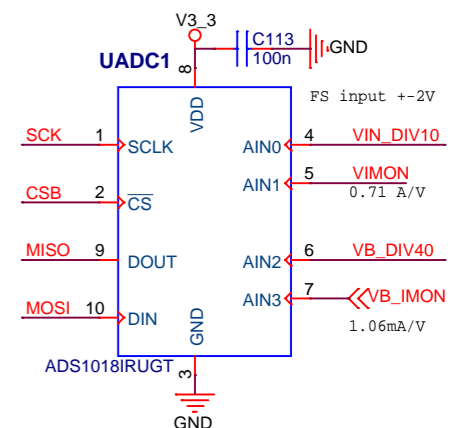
V3_3

C113
100n
GND

UADC1

8
VDD

FS input +-2V

SCK 1 SCLK
CSB 2 $\overline{CS}$
MISO 9 DOUT
MOSI 10 DIN

AIN0 4 VIN_DIV10
AIN1 5 VIMON
0.71 A/V
AIN2 6 VB_DIV40
AIN3 7 VB_IMON
1.06mA/V

GND
ADS1018IRUGT
3
GND